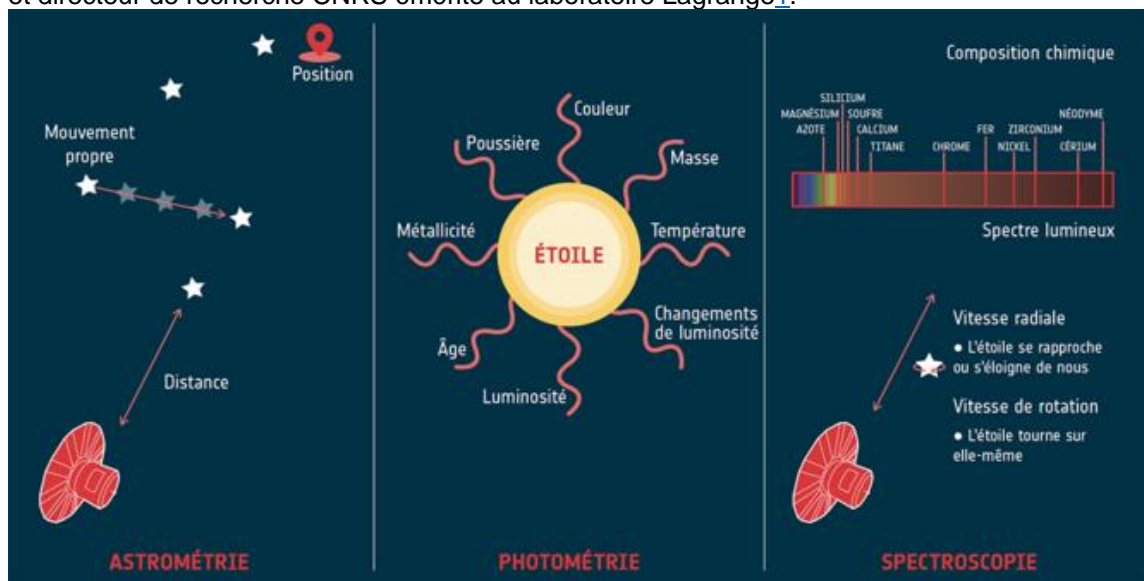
et directeur de recherche CNRS émérite au laboratoire Lagrange1.

Position

Mouvement propre

Distance

ASTROMÉTRIE

Couleur
Poussière
Masse
Métallicité
ÉTOILE
Température
Changements de luminosité
Âge
Luminosité

PHOTOMÉTRIE

Composition chimique

SILICIUM
MAGNÉSIUM
SOUFRE
AZOTE
CALCIUM
TITANE
CHROME
FER
NICKEL
ZIRCONIUM
NÉODYME
CÉRIUM

Spectre lumineux

Vitesse radiale
• L'étoile se rapproche ou s'éloigne de nous

Vitesse de rotation
• L'étoile tourne sur elle-même

SPECTROSCOPIE